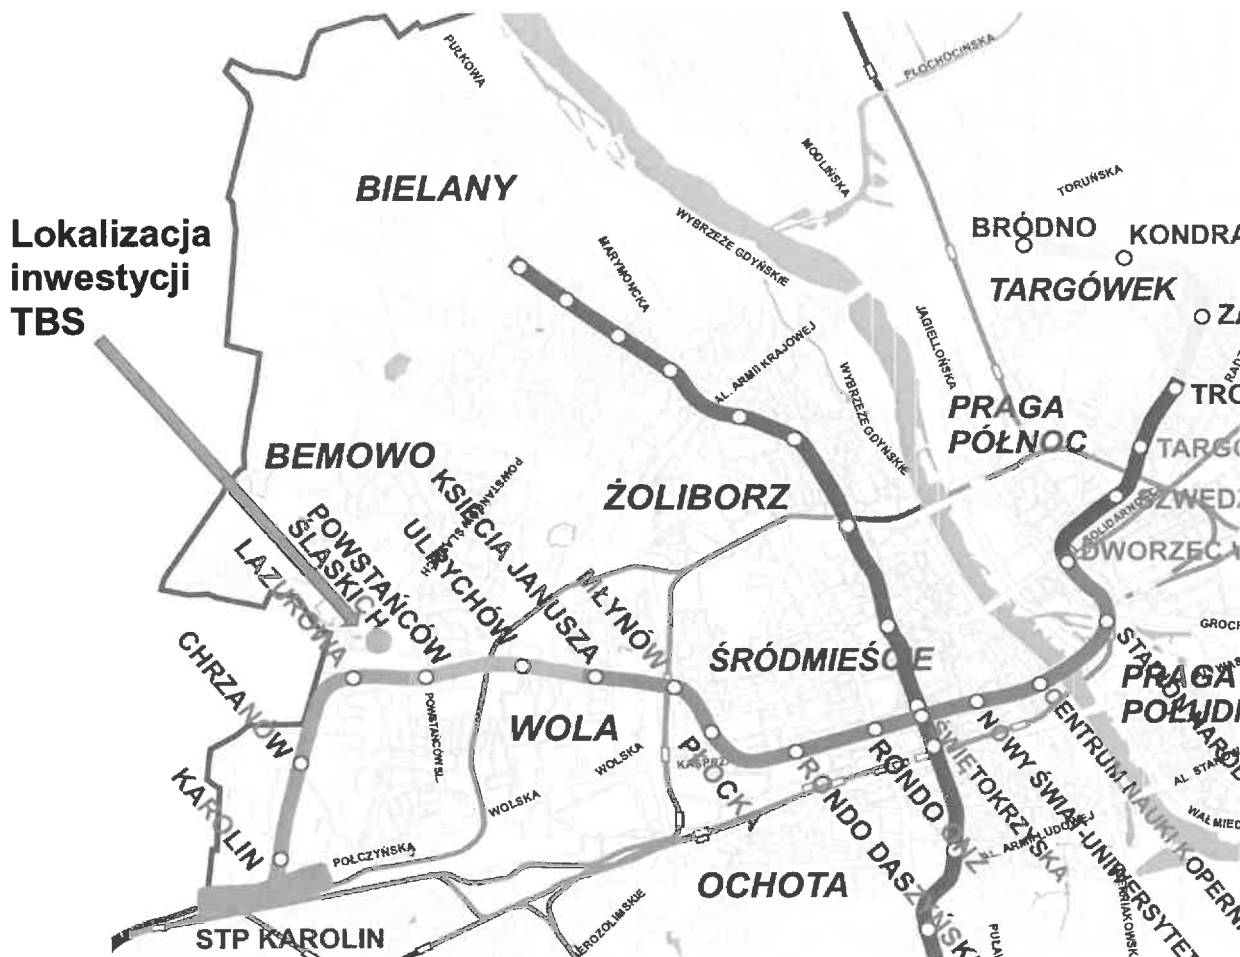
Lokalizacja inwestycji TBS

PUŁKOWA
PŁOCHOCIŃSKA
MODLIŃSKA
TORUŃSKA
BIELANY
WYBRZEŻE GDYŃSKIE
MARYMONCKA
BRÓDNO
KONDRA
TARGÓWEK
Z
AL. ARMII KRAJOWEJ
JAGIELLOŃSKA
WYBRZEŻE GDYŃSKIE
PRAGA PÓŁNOC
TRO
TARG
BEMOWO
KSIĘCIA JANUSZA
POWSTAŃCÓW ŚLĄSKICH
ŻOLIBORZ
SOLIDARNOŚCI
WEDZ
DWORZEC W
POWSTAŃCÓW
ŚLĄSKICH
LAZUROWA
ULRYCHÓW
MŁYNÓW
CHRZANÓW
ŚRÓDMIEŚCIE
GROCH
STADION NARODOWY
PRAGA POŁUDNIE
POWSTAŃCÓW ŚL
WOLA
WOLSKA
KASPRZ
PŁOCK
RONDO DASZYŃSKIEGO
RONDO ONZ
ŚWIĘTOKRZYSKA
NOWY ŚWIAT-UNIWERSYTET
CENTRUM NAUKI KOPERNIK
AL. STAN
WAŁ MIED
KAROLIN
WOLSKA
POŁCZYŃSKA
AL. ARMII LUDOWEJ
OCHOTA
JEROZOLIMSKIE
STP KAROLIN
PUŁAWSKA
MARSZAŁKOWSKA